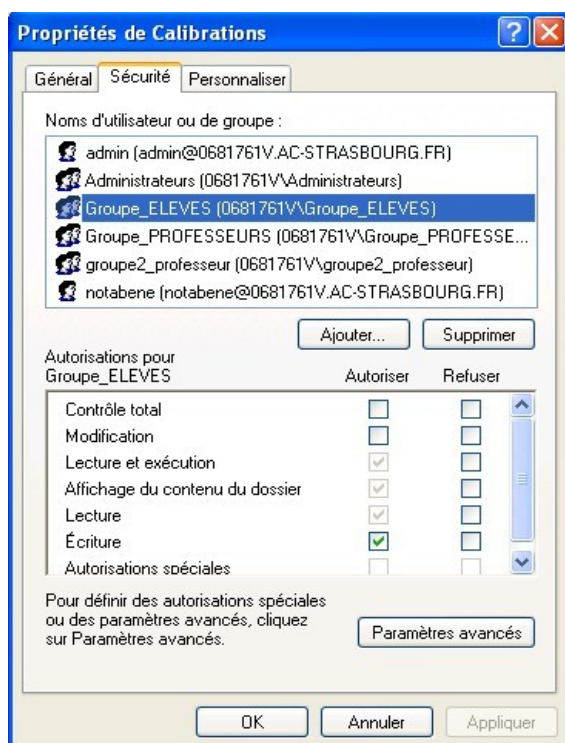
Propriétés de Calibrations

Général | Sécurité | Personnaliser

Noms d'utilisateur ou de groupe :

admin (admin@0681761V.AC-STRASBOURG.FR)
Administrateurs (0681761V\Administrateurs)
Groupe_ELEVES (0681761V\Groupe_ELEVES)
Groupe_PROFESSEURS (0681761V\Groupe_PROFESSE...
groupe2_professeur (0681761V\groupe2_professeur)
notabene (notabene@0681761V.AC-STRASBOURG.FR)

Ajouter... Supprimer

Autorisations pour Groupe_ELEVES

| | Autoriser | Refuser |
|---|---|---|
| Contrôle total | | |
| Modification | | |
| Lecture et exécution | ✓ | |
| Affichage du contenu du dossier | ✓ | |
| Lecture | ✓ | |
| Écriture | ✓ | |
| Autorisations spéciales | | |

Pour définir des autorisations spéciales ou des paramètres avancés, cliquez sur Paramètres avancés.

Paramètres avancés

OK Annuler Appliquer